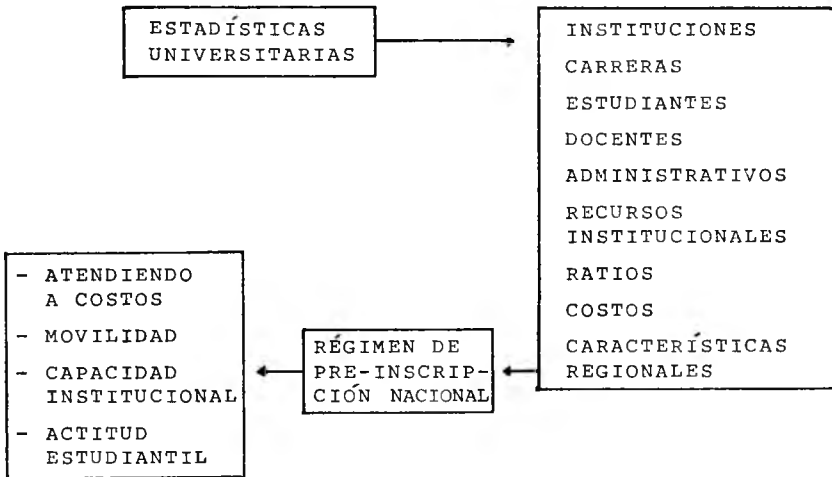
ESTADÍSTICAS UNIVERSITARIAS

INSTITUCIONES

CARRERAS

ESTUDIANTES

DOCENTES

ADMINISTRATIVOS

RECURSOS INSTITUCIONALES

RATIOS

COSTOS

CARACTERÍSTICAS REGIONALES

RÉGIMEN DE PRE-INSCRIPCIÓN NACIONAL

- ATENDIENDO A COSTOS
- MOVILIDAD
- CAPACIDAD INSTITUCIONAL
- ACTITUD ESTUDIANTIL